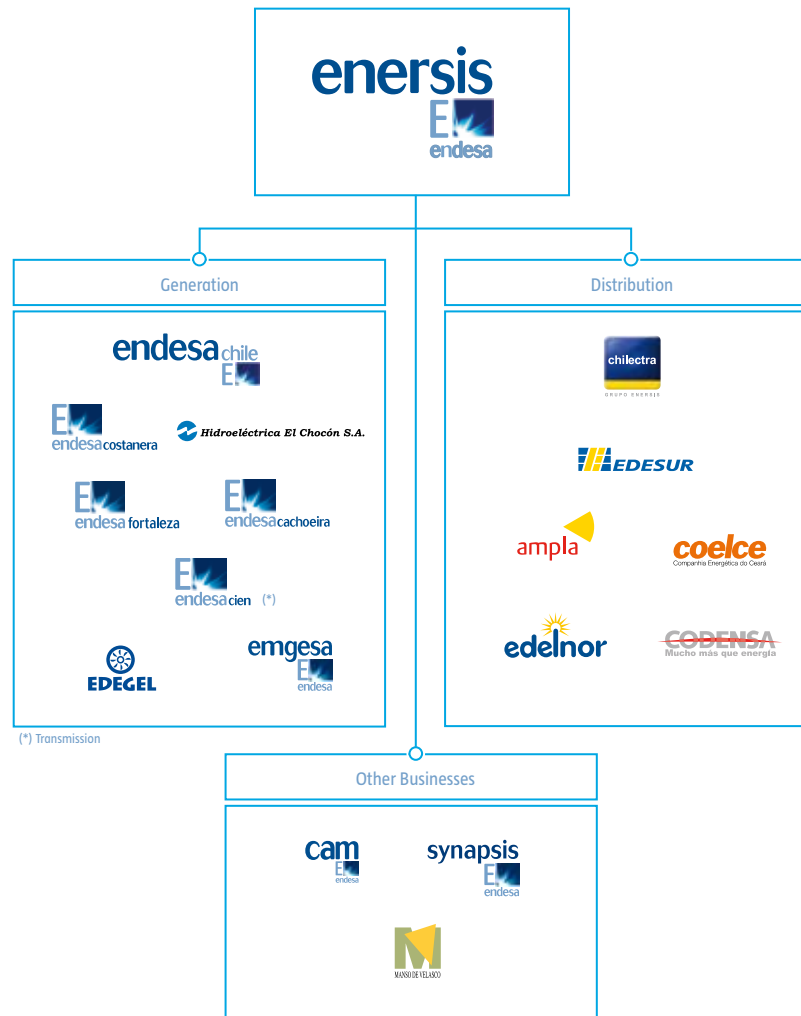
enersis
E
endesa

Generation

endesa chile
E

E
endesa costanera

Hidroeléctrica El Chocón S.A.

E
endesa fortaleza

E
endesa cachoeira

E
endesa cien (*)

EDEGEL

emgesa
E
endesa

(*) Transmission

Distribution

chilectra
GRUPO ENERSIS

EDESUR

ampla

coelce
Companhia Energética do Ceará

edelnor

CODENSA
Mucho más que energía

Other Businesses

cam
E
endesa

synapsis
E
endesa

M
MANSO DE VELASCO